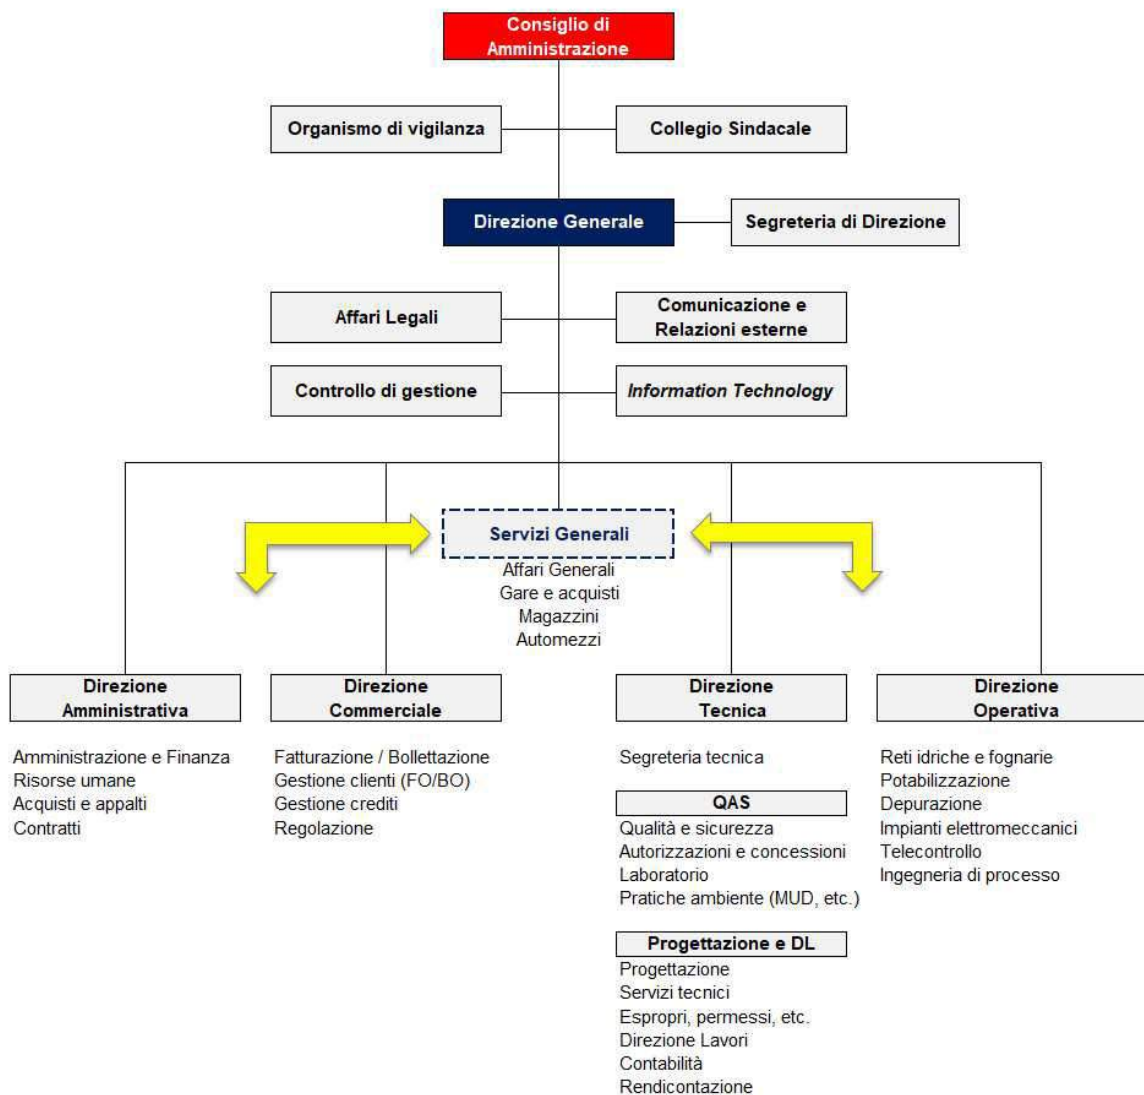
Consiglio di Amministrazione

Organismo di vigilanza

Collegio Sindacale

Direzione Generale

Segreteria di Direzione

Affari Legali

Comunicazione e Relazioni esterne

Controllo di gestione

Information Technology

Servizi Generali

Affari Generali
Gare e acquisti
Magazzini
Automezzi

Direzione Amministrativa

Amministrazione e Finanza
Risorse umane
Acquisti e appalti
Contratti

Direzione Commerciale

Fatturazione / Bollettazione
Gestione clienti (FO/BO)
Gestione crediti
Regolazione

Direzione Tecnica

Segreteria tecnica

QAS

Qualità e sicurezza
Autorizzazioni e concessioni
Laboratorio
Pratiche ambiente (MUD, etc.)

Progettazione e DL

Progettazione
Servizi tecnici
Espropri, permessi, etc.
Direzione Lavori
Contabilità
Rendicontazione

Direzione Operativa

Reti idriche e fognarie
Potabilizzazione
Depurazione
Impianti elettromeccanici
Telecontrollo
Ingegneria di processo